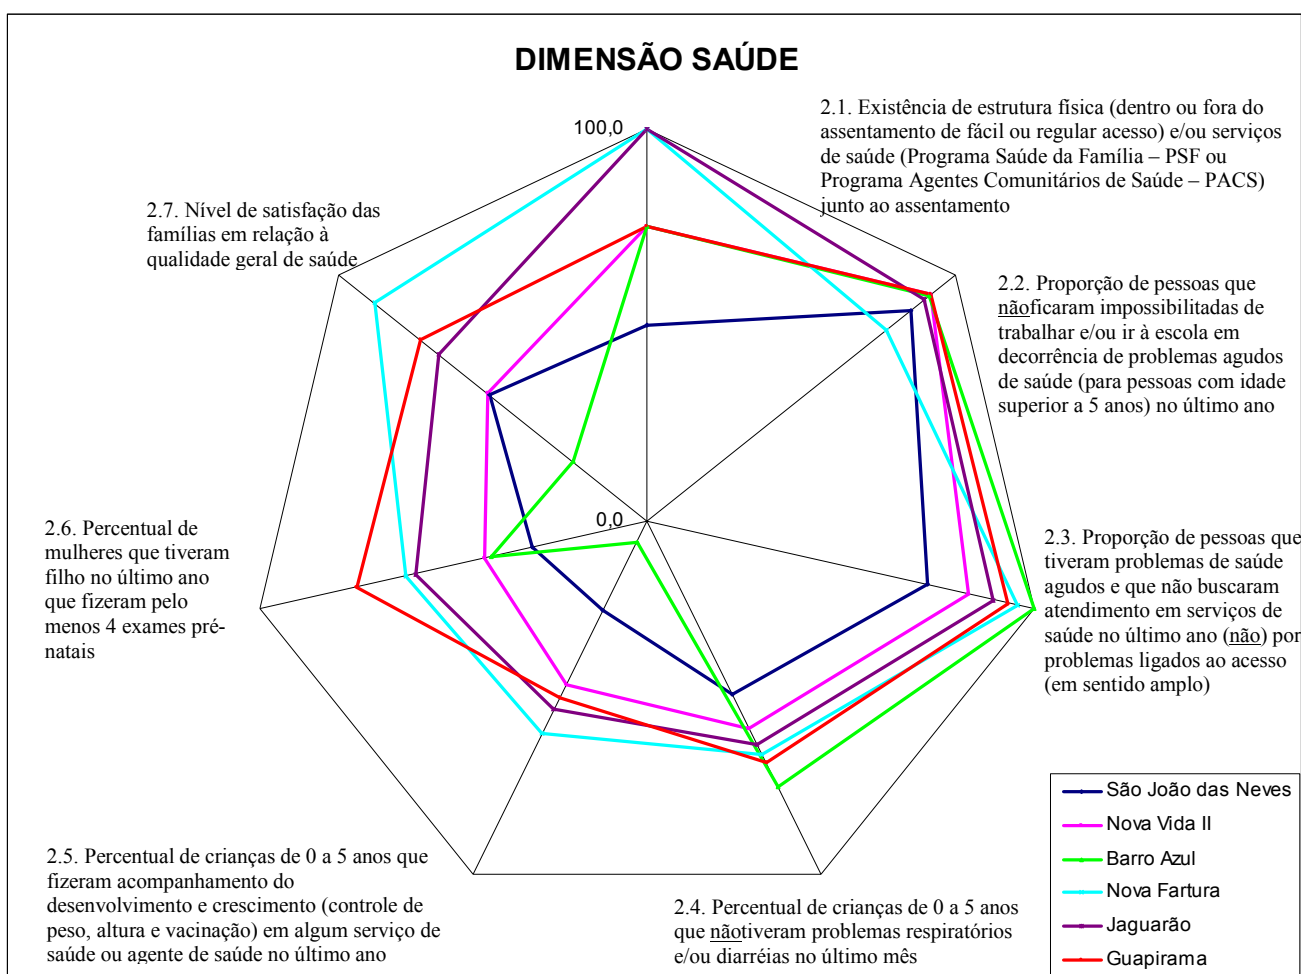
DIMENSÃO SAÚDE

100,0

0,0

2.1. Existência de estrutura física (dentro ou fora do assentamento de fácil ou regular acesso) e/ou serviços de saúde (Programa Saúde da Família – PSF ou Programa Agentes Comunitários de Saúde – PACS) junto ao assentamento

2.2. Proporção de pessoas que nãoficaram impossibilitadas de trabalhar e/ou ir à escola em decorrência de problemas agudos de saúde (para pessoas com idade superior a 5 anos) no último ano

2.3. Proporção de pessoas que tiveram problemas de saúde agudos e que não buscaram atendimento em serviços de saúde no último ano (não) por problemas ligados ao acesso (em sentido amplo)

2.4. Percentual de crianças de 0 a 5 anos que nãotiveram problemas respiratórios e/ou diarréias no último mês

2.5. Percentual de crianças de 0 a 5 anos que fizeram acompanhamento do desenvolvimento e crescimento (controle de peso, altura e vacinação) em algum serviço de saúde ou agente de saúde no último ano

2.6. Percentual de mulheres que tiveram filho no último ano que fizeram pelo menos 4 exames pré-natais

2.7. Nível de satisfação das famílias em relação à qualidade geral de saúde

São João das Neves
Nova Vida II
Barro Azul
Nova Fartura
Jaguarão
Guapirama